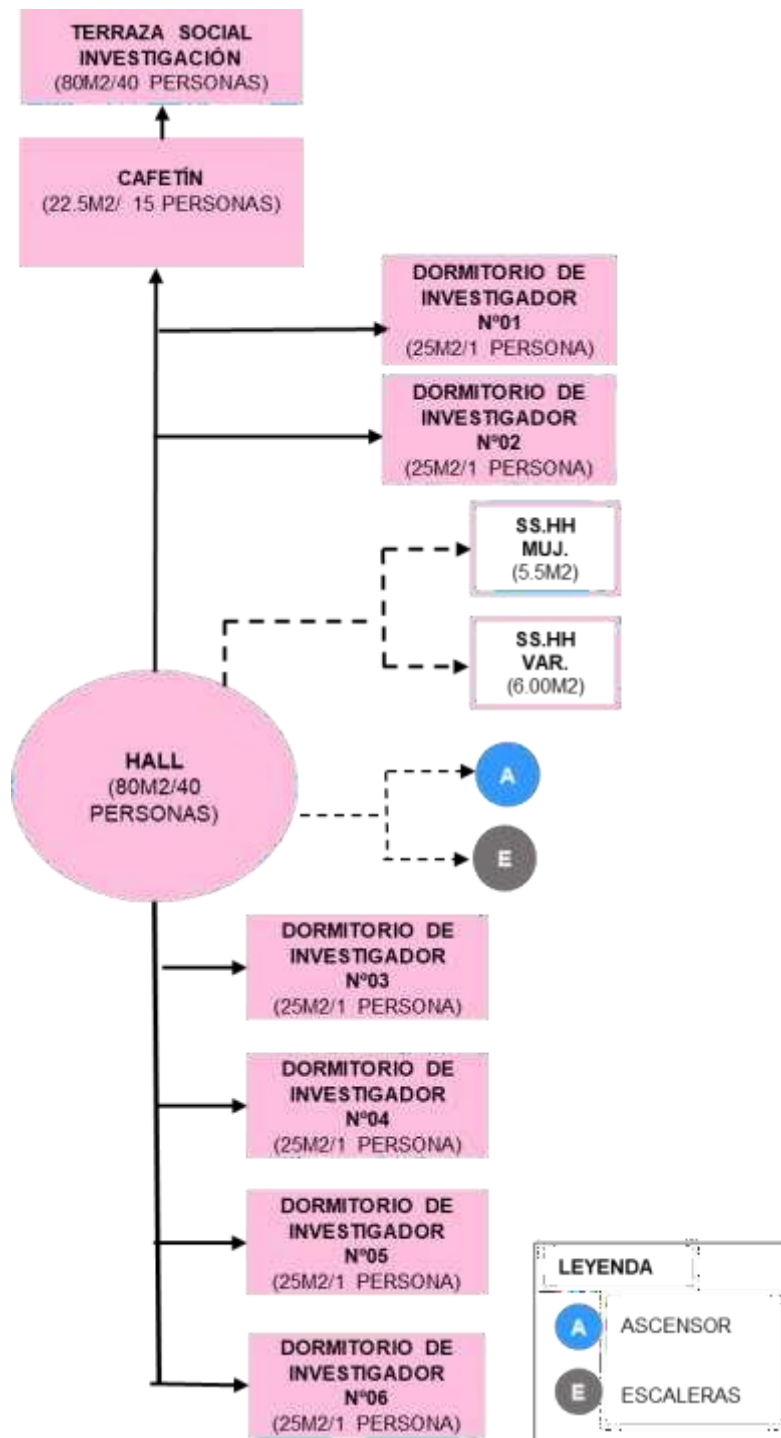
TERRAZA SOCIAL INVESTIGACIÓN
(80M2/40 PERSONAS)

CAFETÍN
(22.5M2/ 15 PERSONAS)

DORMITORIO DE INVESTIGADOR
Nº01
(25M2/1 PERSONA)

DORMITORIO DE INVESTIGADOR
Nº02
(25M2/1 PERSONA)

SS.HH
MUJ.
(5.5M2)

SS.HH
VAR.
(6.00M2)

HALL
(80M2/40 PERSONAS)

A

E

DORMITORIO DE INVESTIGADOR
Nº03
(25M2/1 PERSONA)

DORMITORIO DE INVESTIGADOR
Nº04
(25M2/1 PERSONA)

DORMITORIO DE INVESTIGADOR
Nº05
(25M2/1 PERSONA)

DORMITORIO DE INVESTIGADOR
Nº06
(25M2/1 PERSONA)

LEYENDA
A ASCENSOR
E ESCALERAS